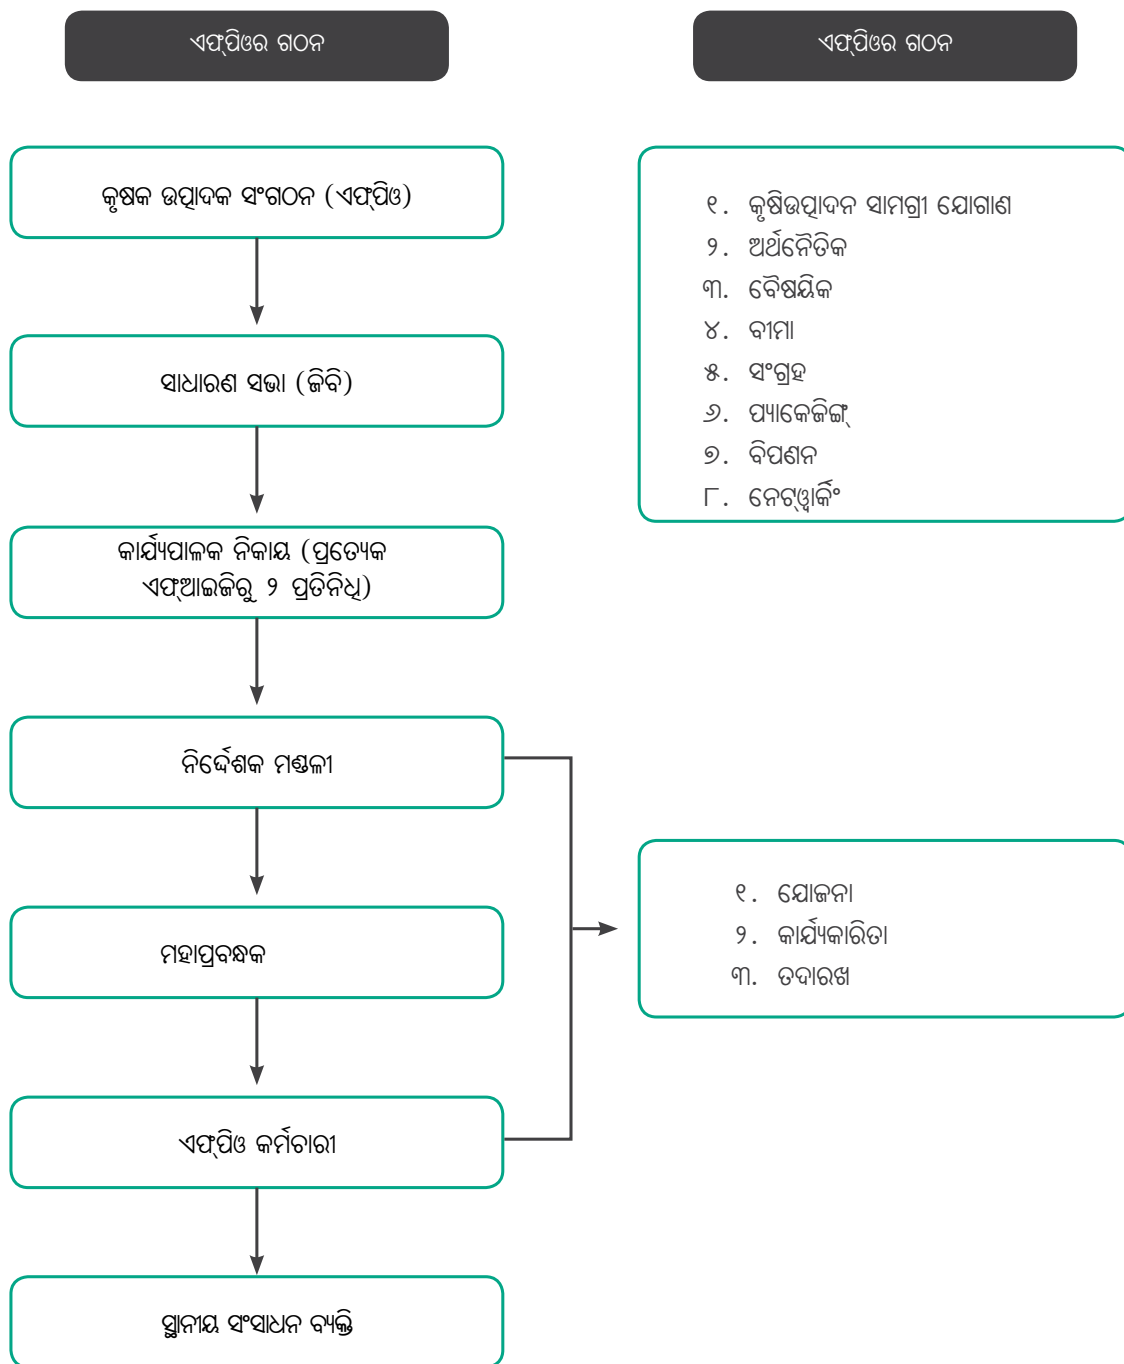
ଏଫ୍‌ପିଓର ଗଠନ

ଏଫ୍‌ପିଓର ଗଠନ

କୃଷକ ଉତ୍ପାଦକ ସଂଗଠନ (ଏଫ୍‌ପିଓ)

୧. କୃଷିଉତ୍ପାଦନ ସାମଗ୍ରୀ ଯୋଗାଣ
୨. ଅର୍ଥନୈତିକ
୩. ବୈଷୟିକ
୪. ବୀମା
୫. ସଂଗ୍ରହ
୬. ପ୍ୟାକେଜିଙ୍ଗ୍
୭. ବିପଣନ
୮. ନେଟ୍‌ୱାର୍କିଂ

ସାଧାରଣ ସଭା (ଜିବି)

କାର୍ଯ୍ୟପାଳକ ନିକାୟ (ପ୍ରତ୍ୟେକ ଏଫ୍‌ଆଇଜିରୁ ୨ ପ୍ରତିନିଧି)

ନିର୍ଦ୍ଦେଶକ ମଣ୍ଡଳୀ

୧. ଯୋଜନା
୨. କାର୍ଯ୍ୟକାରିତା
୩. ତଦାରଖ

ମହାପ୍ରବନ୍ଧକ

ଏଫ୍‌ପିଓ କର୍ମଚାରୀ

ସ୍ଥାନୀୟ ସଂସାଧନ ବ୍ୟକ୍ତି